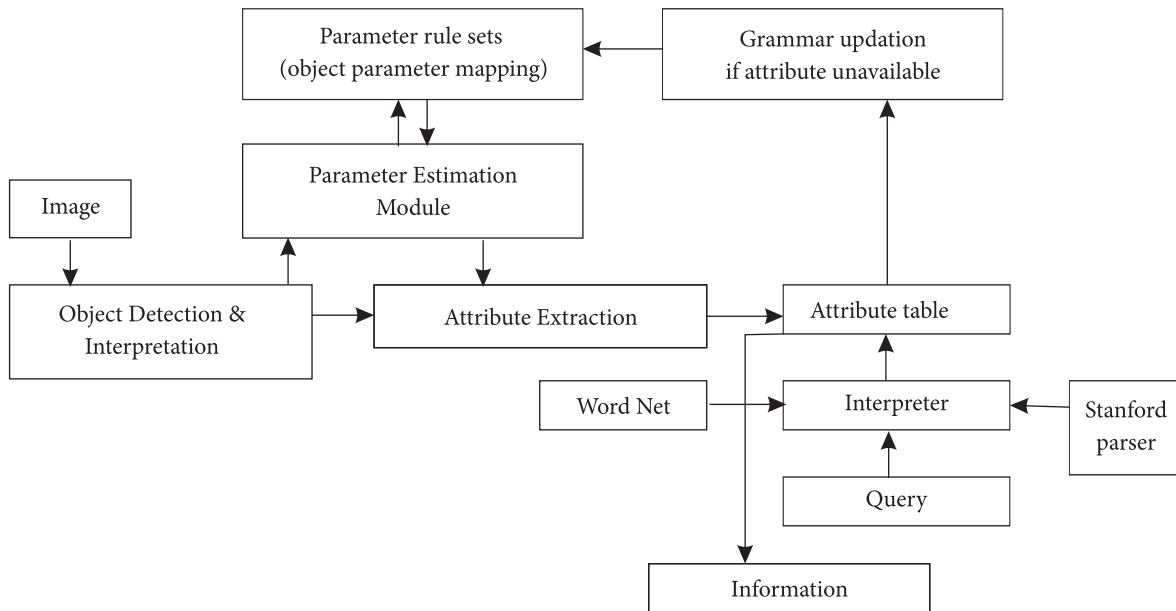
Parameter rule sets
(object parameter mapping)

Grammar updation
if attribute unavailable

Parameter Estimation
Module

Image

Object Detection &
Interpretation

Attribute Extraction

Attribute table

Word Net

Interpreter

Stanford
parser

Query

Information